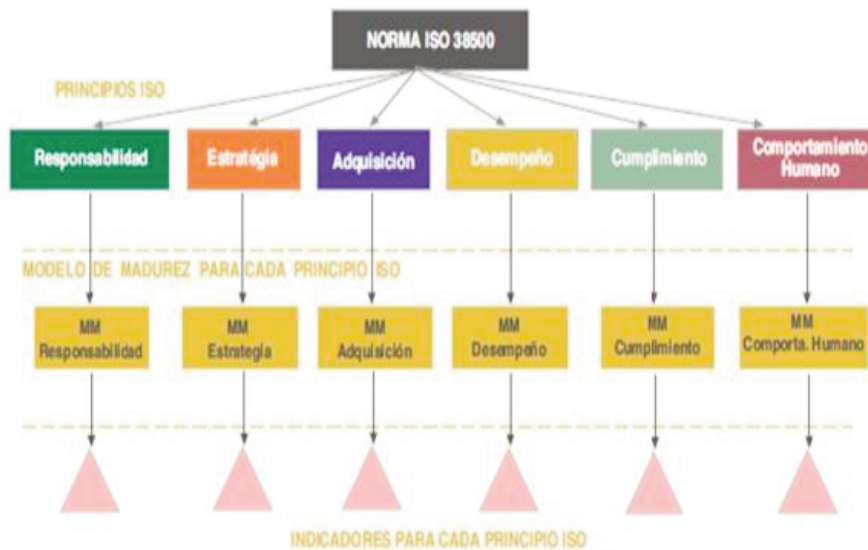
NORMA ISO 38500

PRINCIPIOS ISO

Responsabilidad

Estratégia

Adquisición

Desempeño

Cumplimiento

Comportamiento Humano

MODELO DE MADUREZ PARA CADA PRINCIPIO ISO

MM Responsabilidad

MM Estrategia

MM Adquisición

MM Desempeño

MM Cumplimiento

MM Comporta. Humano

INDICADORES PARA CADA PRINCIPIO ISO